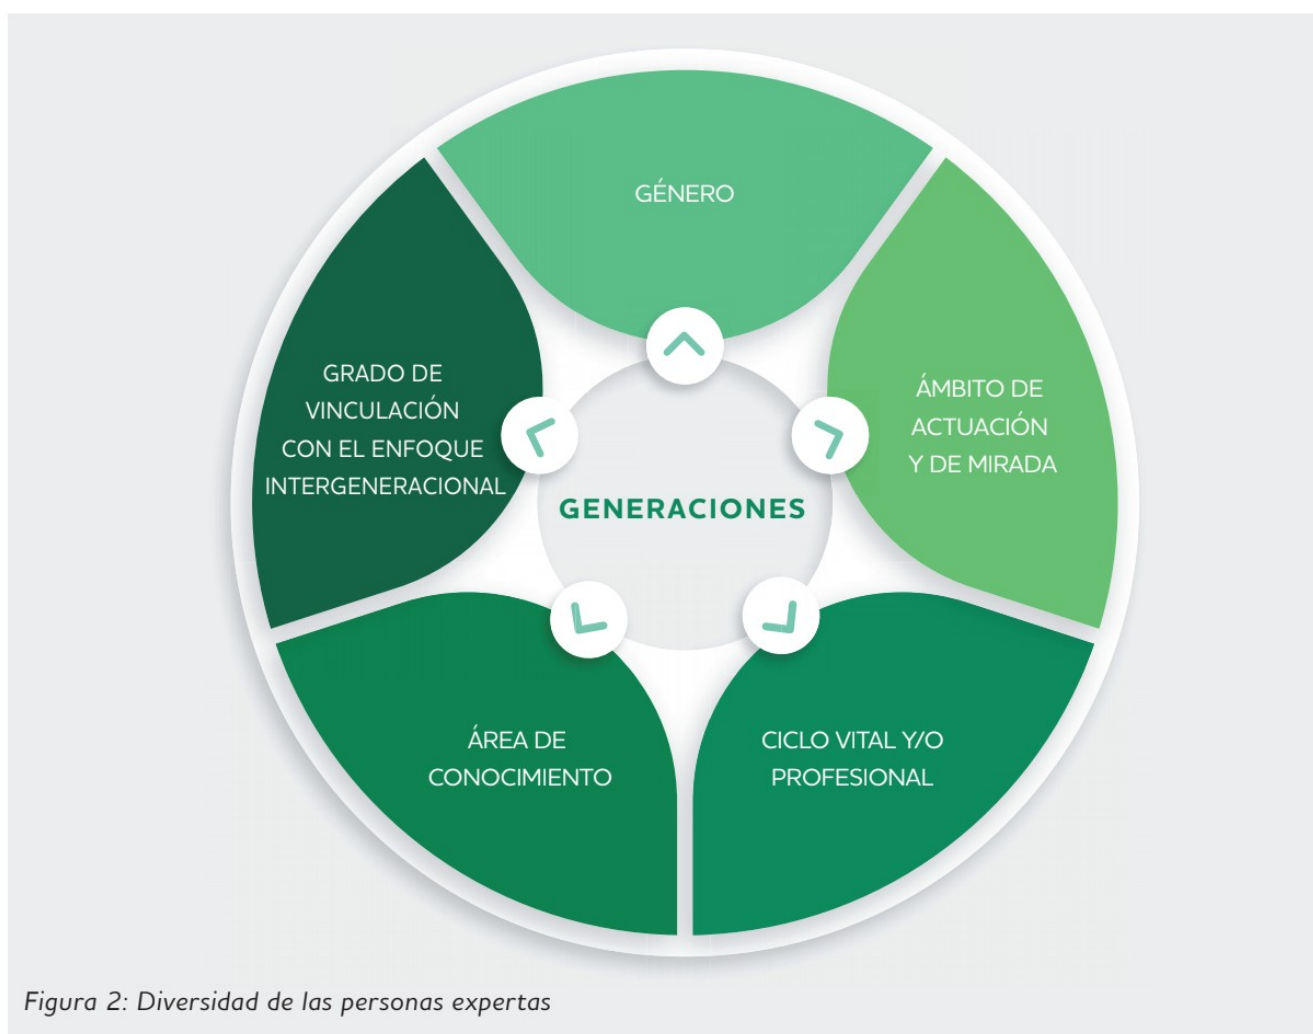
GÉNERO

ÁMBITO DE ACTUACIÓN Y DE MIRADA

CICLO VITAL Y/O PROFESIONAL

ÁREA DE CONOCIMIENTO

GRADO DE VINCULACIÓN CON EL ENFOQUE INTERGENERACIONAL

GENERACIONES

Figura 2: Diversidad de las personas expertas